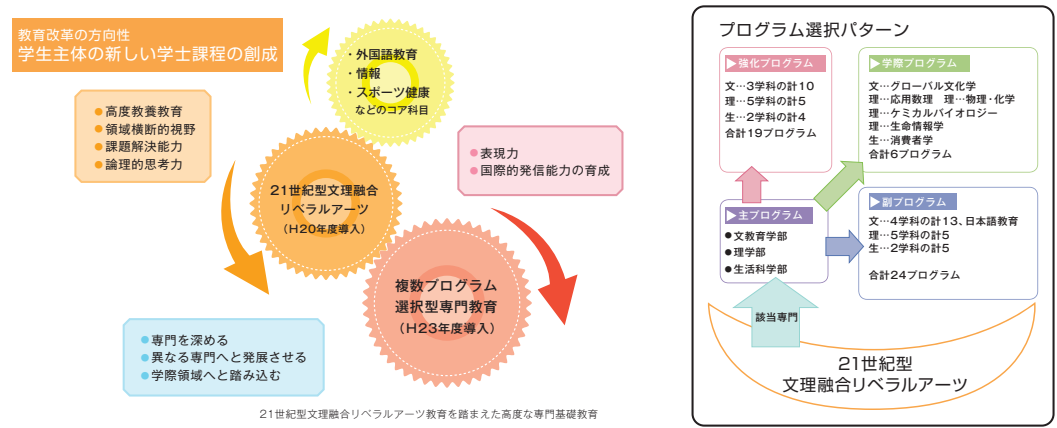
教育改革の方向性
学生主体の新しい学士課程の創成

・外国語教育
・情報
・スポーツ健康
などのコア科目

高度教養教育
領域横断的視野
課題解決能力
論理的思考力

表現力
国際的発信能力の育成

21世紀型文理融合
リベラルアーツ
（H20年度導入）

複数プログラム
選択型専門教育
（H23年度導入）

専門を深める
異なる専門へと発展させる
学際領域へと踏み込む

21世紀型文理融合リベラルアーツ教育を踏まえた高度な専門基礎教育

プログラム選択パターン

▶強化プログラム
文…3学科の計10
理…5学科の計5
生…2学科の計4
合計19プログラム

▶学際プログラム
文…グローバル文化学
理…応用数理　理…物理・化学
理…ケミカルバイオロジー
理…生命情報学
生…消費者学
合計6プログラム

▶主プログラム
●文教育学部
●理学部
●生活科学部

▶副プログラム
文…4学科の計13、日本語教育
理…5学科の計5
生…2学科の計5
合計24プログラム

該当専門

21世紀型
文理融合リベラルアーツ